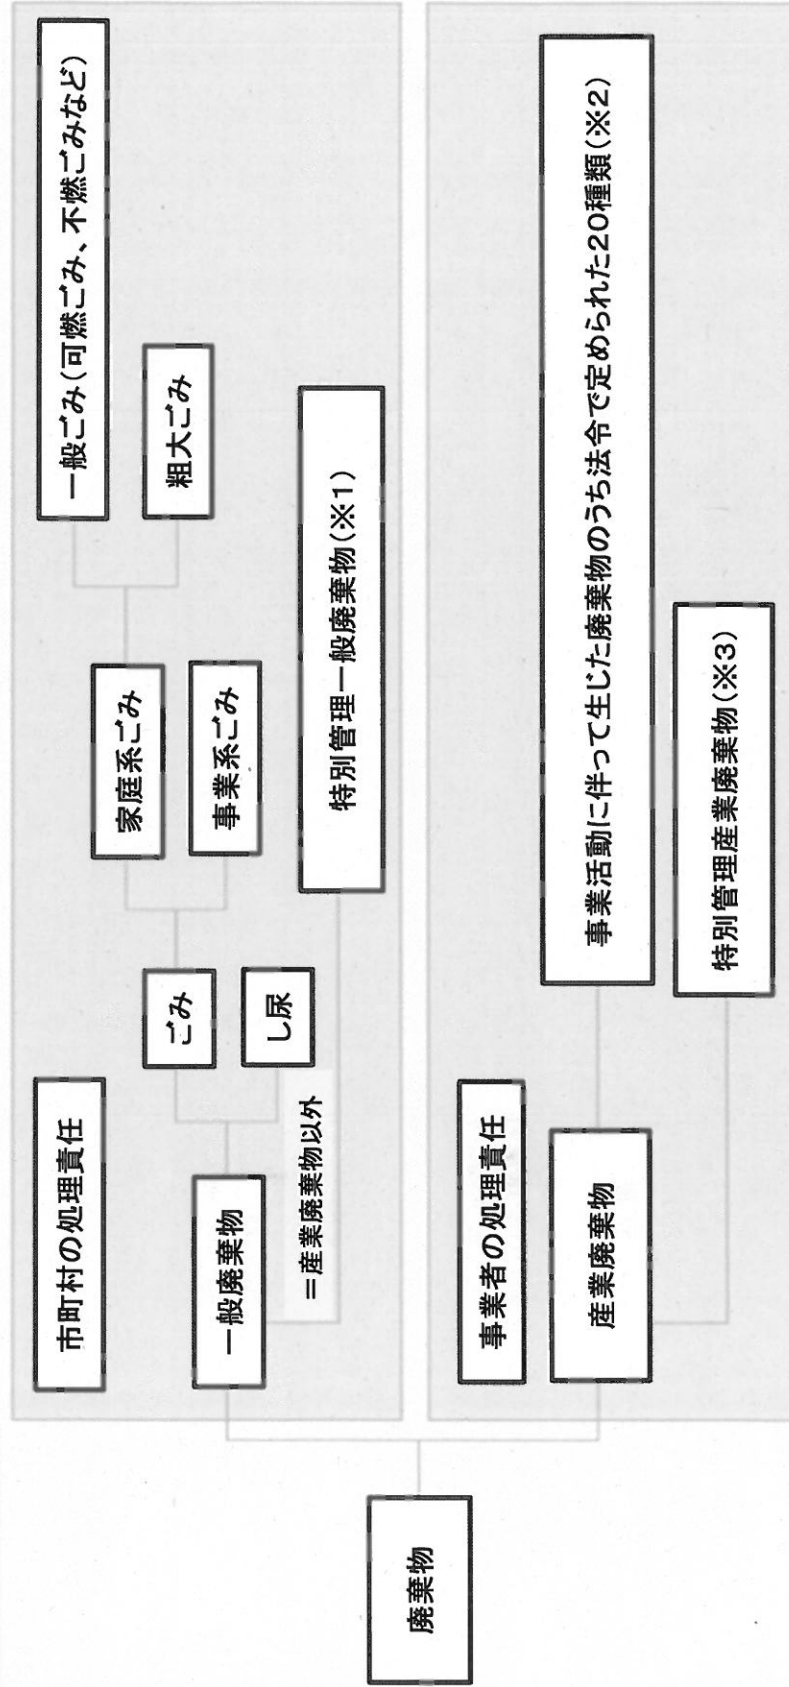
廃棄物

市町村の処理責任

一般廃棄物

=産業廃棄物以外

ごみ

し尿

家庭系ごみ

事業系ごみ

一般ごみ(可燃ごみ、不燃ごみなど)

粗大ごみ

特別管理一般廃棄物(※1)

事業者の処理責任

産業廃棄物

事業活動に伴って生じた廃棄物のうち法令で定められた20種類(※2)

特別管理産業廃棄物(※3)